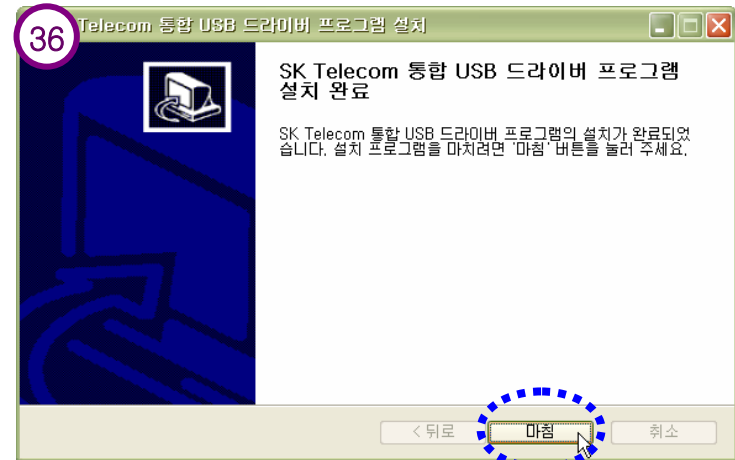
36

Telecom 통합 USB 드라이버 프로그램 설치

SK Telecom 통합 USB 드라이버 프로그램 설치 완료

SK Telecom 통합 USB 드라이버 프로그램의 설치가 완료되었습니다. 설치 프로그램을 마치려면 '마침' 버튼을 눌러 주세요.

< 뒤로

마침

취소